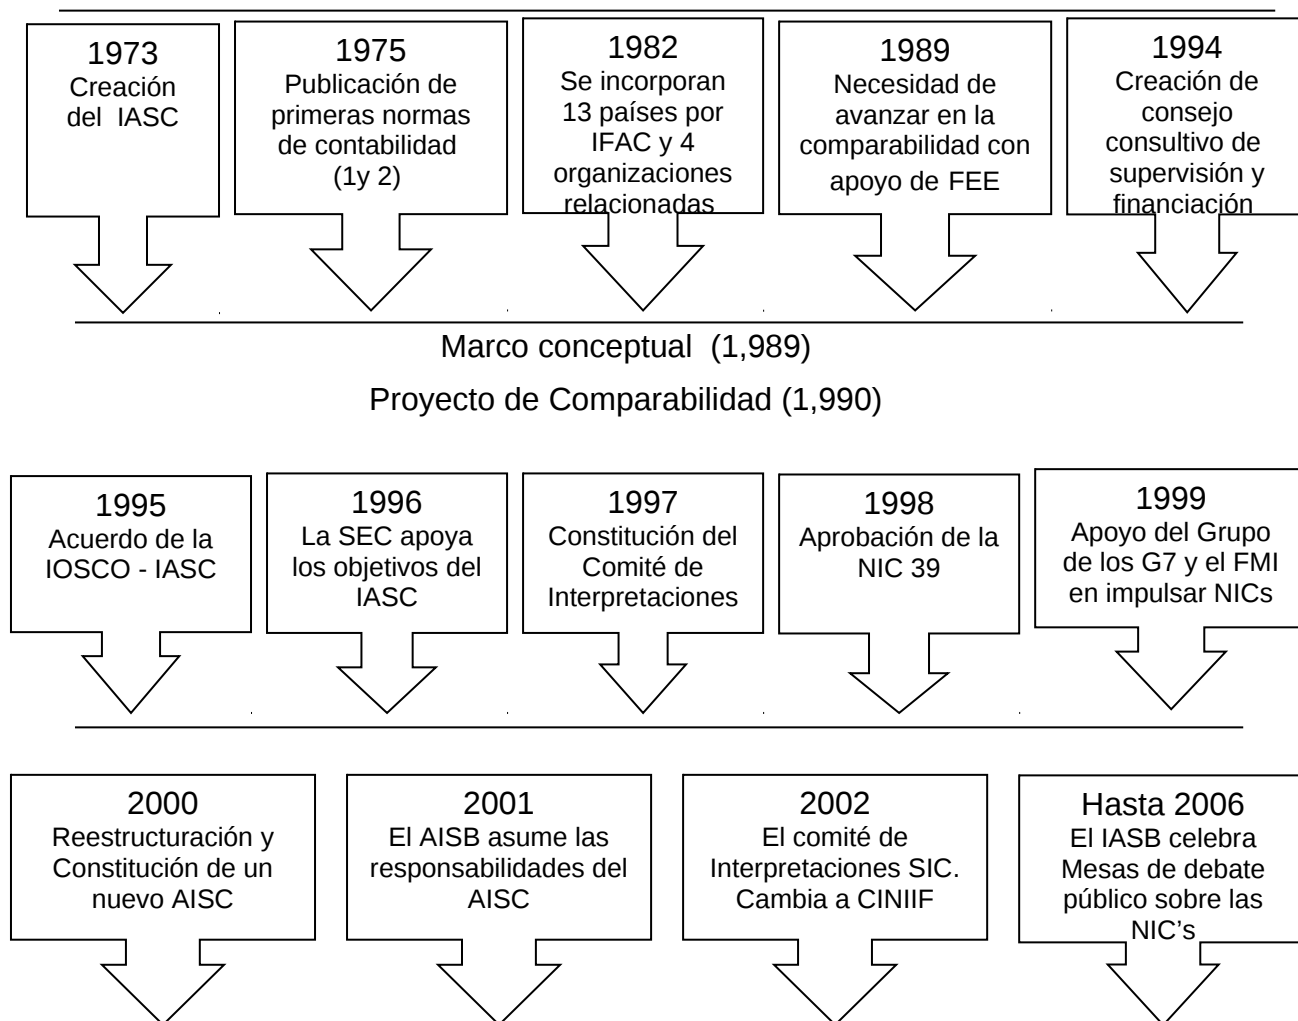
1973
Creación del IASC

1975
Publicación de primeras normas de contabilidad (1y 2)

1982
Se incorporan 13 países por IFAC y 4 organizaciones relacionadas

1989
Necesidad de avanzar en la comparabilidad con apoyo de FEE

1994
Creación de consejo consultivo de supervisión y financiación

Marco conceptual (1,989)

Proyecto de Comparabilidad (1,990)

1995
Acuerdo de la IOSCO - IASC

1996
La SEC apoya los objetivos del IASC

1997
Constitución del Comité de Interpretaciones

1998
Aprobación de la NIC 39

1999
Apoyo del Grupo de los G7 y el FMI en impulsar NICs

2000
Reestructuración y Constitución de un nuevo AISC

2001
El AISB asume las responsabilidades del AISC

2002
El comité de Interpretaciones SIC. Cambia a CINIIF

Hasta 2006
El IASB celebra Mesas de debate público sobre las NIC's